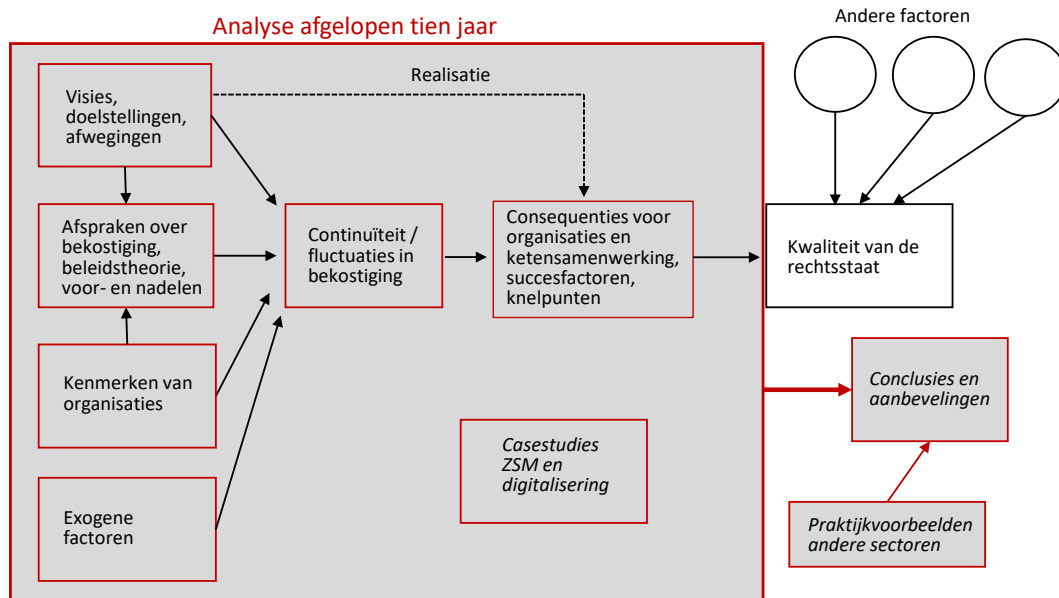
Analyse afgelopen tien jaar

Andere factoren

Realisatie

Visies, doelstellingen, afwegingen

Afspraken over bekostiging, beleidstheorie, voor- en nadelen

Kenmerken van organisaties

Exogene factoren

Continuïteit / fluctuaties in bekostiging

Consequenties voor organisaties en ketensamenwerking, succesfactoren, knelpunten

Kwaliteit van de rechtsstaat

Casestudies ZSM en digitalisering

Conclusies en aanbevelingen

Praktijkvoorbeelden andere sectoren